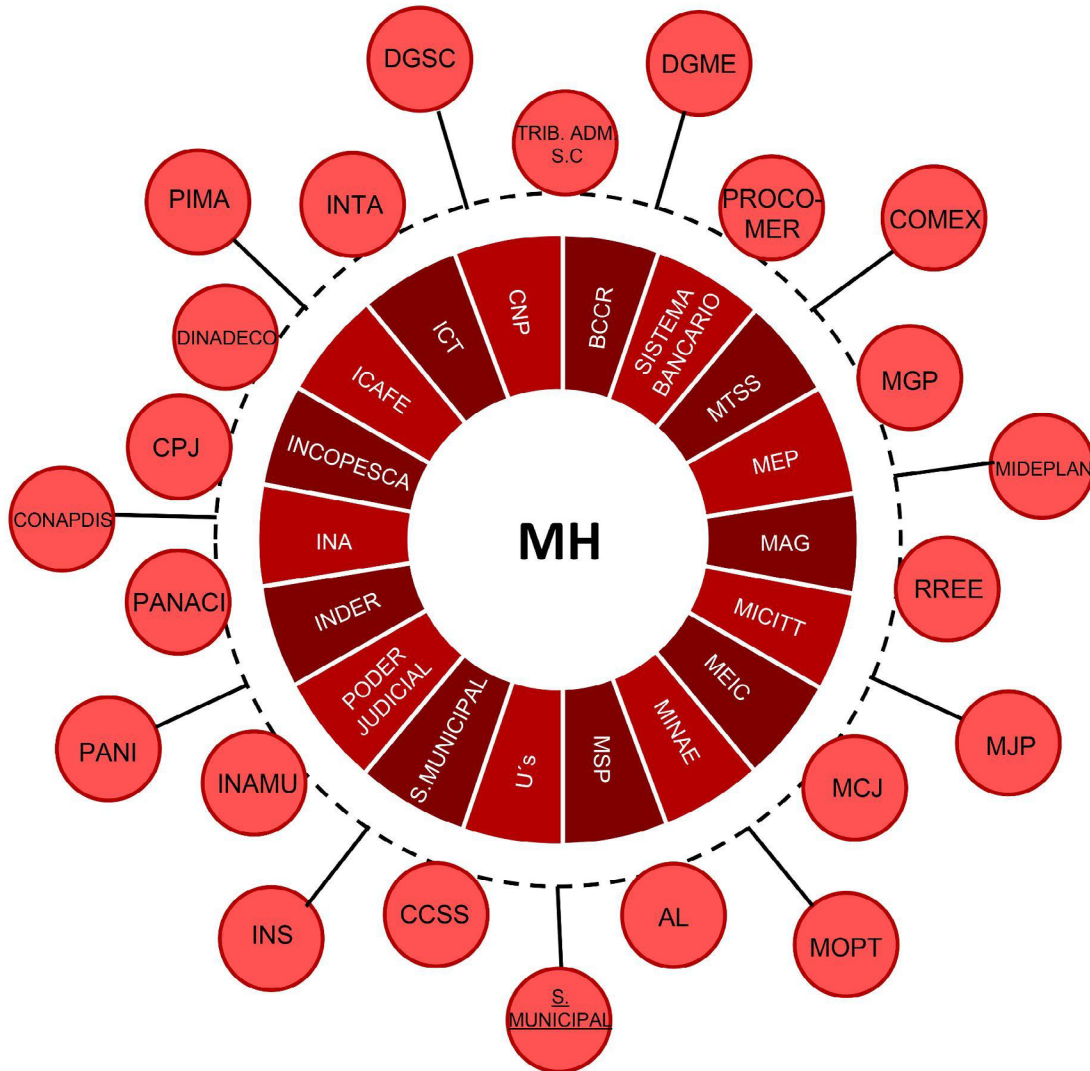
MH

CNP
BCCR
SISTEMA BANCARIO
MTSS
MEP
MAG
MICITT
MEIC
MINAE
MSP
U´s
S.MUNICIPAL
PODER JUDICIAL
INDER
INA
INCOPESCA
ICAFE
ICT

DGSC
TRIB. ADM S.C
DGME
PROCOMER
COMEX
MGP
MIDEPLAN
RREE
MJP
MCJ
MOPT
AL
S. MUNICIPAL
CCSS
INS
INAMU
PANI
PANACI
CONAPDIS
CPJ
DINADECO
PIMA
INTA